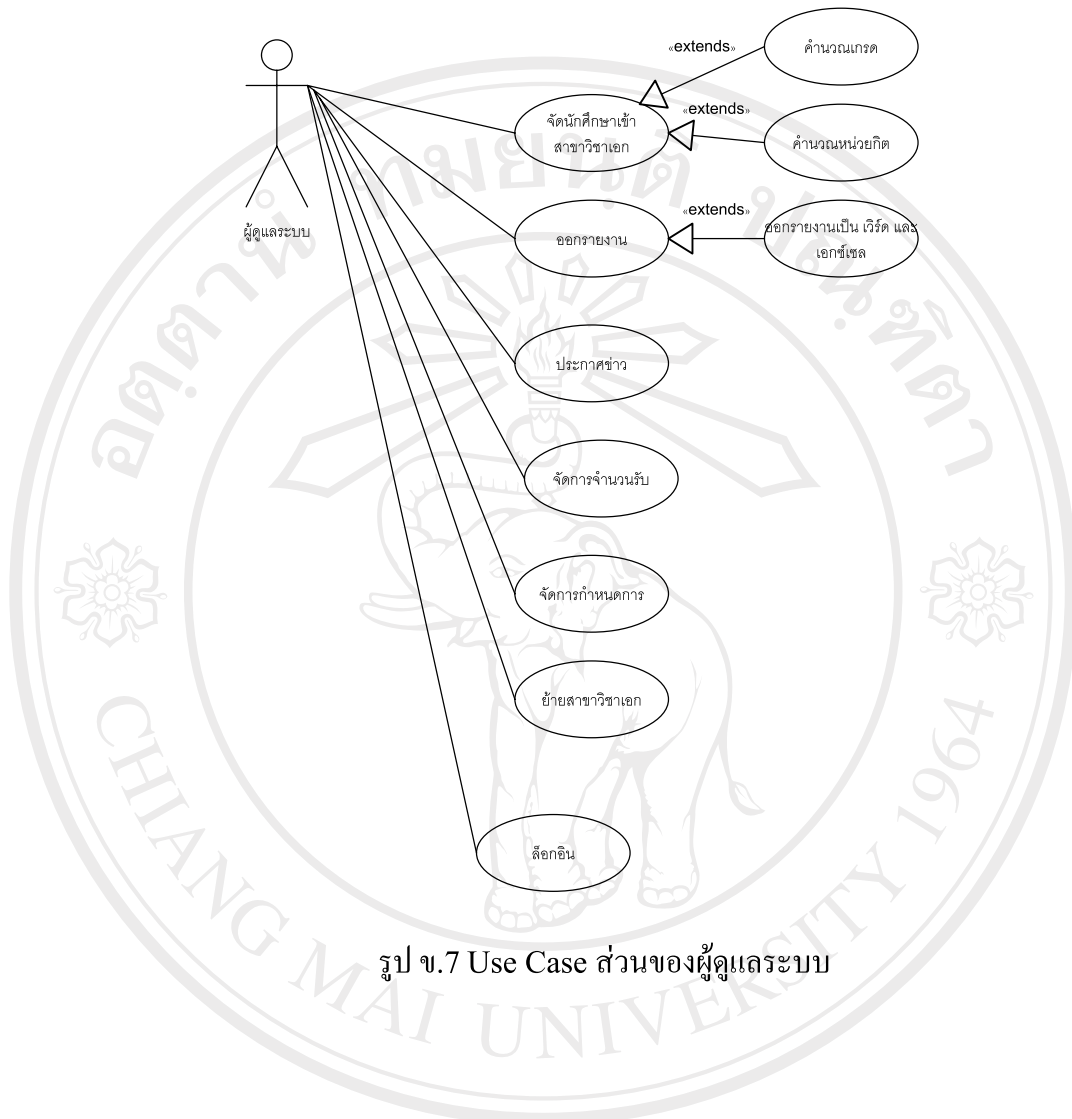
«extends»

คำนวณเกรด

«extends»

จัดนักศึกษาเข้าสาขาวิชาเอก

คำนวณหน่วยกิต

ผู้ดูแลระบบ

«extends»

ออกรายงาน

ออกรายงานเป็น เวิร์ด และ เอกซ์เซล

ประกาศข่าว

จัดการจำนวนรับ

จัดการกำหนดการ

ย้ายสาขาวิชาเอก

ล็อกอิน

รูป ข.7 Use Case ส่วนของผู้ดูแลระบบ

CHIANG MAI UNIVERSITY 1964